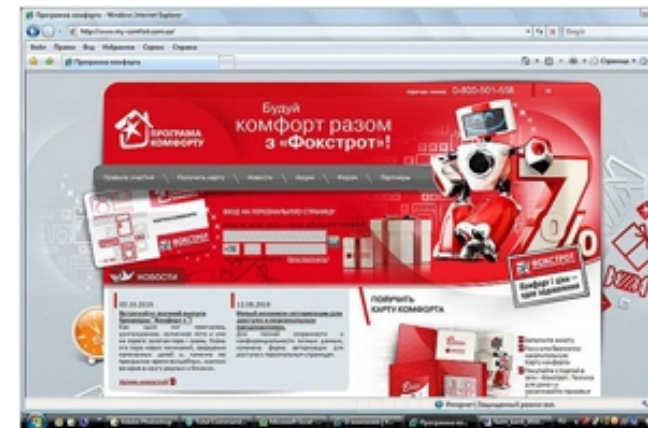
Программа комфорта - Windows Internet Explorer

http://www.my-comfort.com.ua/

Программа комфорта

ПРОГРАМА КОМФОРТУ

0-800-501-558

Будуй комфорт разом з «Фокстрот»!

Правила участия | Получить карту | Новости | Акции | Форум | Партнеры

ВХОД НА ПЕРСОНАЛЬНУЮ СТРАНИЦУ

+38

ФОКСТРОТ

7%

НОВОСТИ

05.10.2010

13.08.2010

ПОЛУЧИТЬ КАРТУ КОМФОРТА

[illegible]

Интернет | Защищенный режим: вкл.